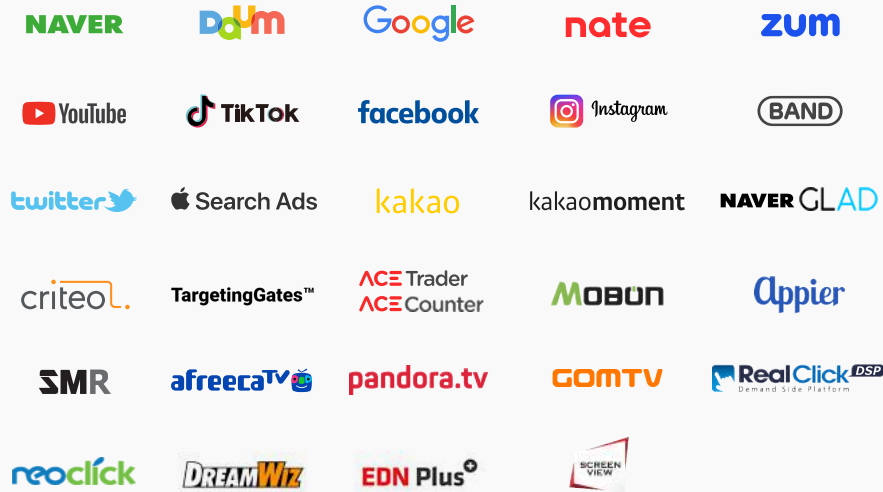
NAVER
Daum
Google
nate
zum

YouTube
TikTok
facebook
Instagram
BAND

twitter
Search Ads
kakao
kakaomoment
NAVER GLAD

criteo
TargetingGates™
ACE Trader
ACE Counter
MOBON
Appier

SMR
afreecaTV
pandora.tv
GOMTV
RealClick DSP
Demand Side Platform

neoclick
DREAMWIZ
EDN Plus
SCREEN VIEW